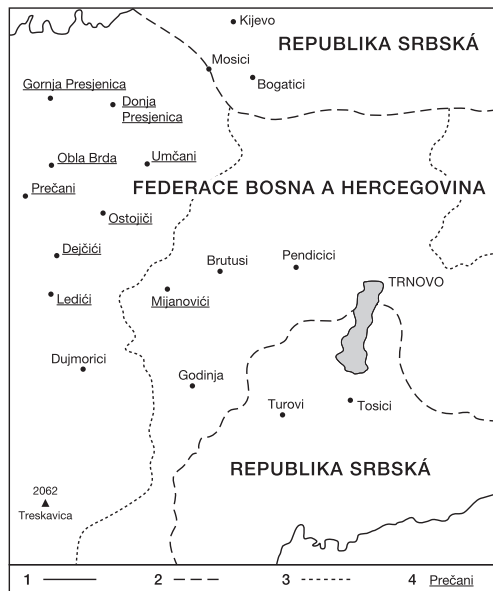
Kijevo

REPUBLIKA SRBSKÁ

Mosici

Bogatici

Gornja Presjenica

Donja Presjenica

Obla Brda

Umčani

Prečani

FEDERACE BOSNA A HERCEGOVINA

Ostojiči

Dejčići

Brutusi

Pendicici

TRNOVO

Ledići

Mijanovići

Dujmorici

Godinja

Turovi

Tosici

REPUBLIKA SRBSKÁ

2062

Treskavica

1

2

3

4 Prečani